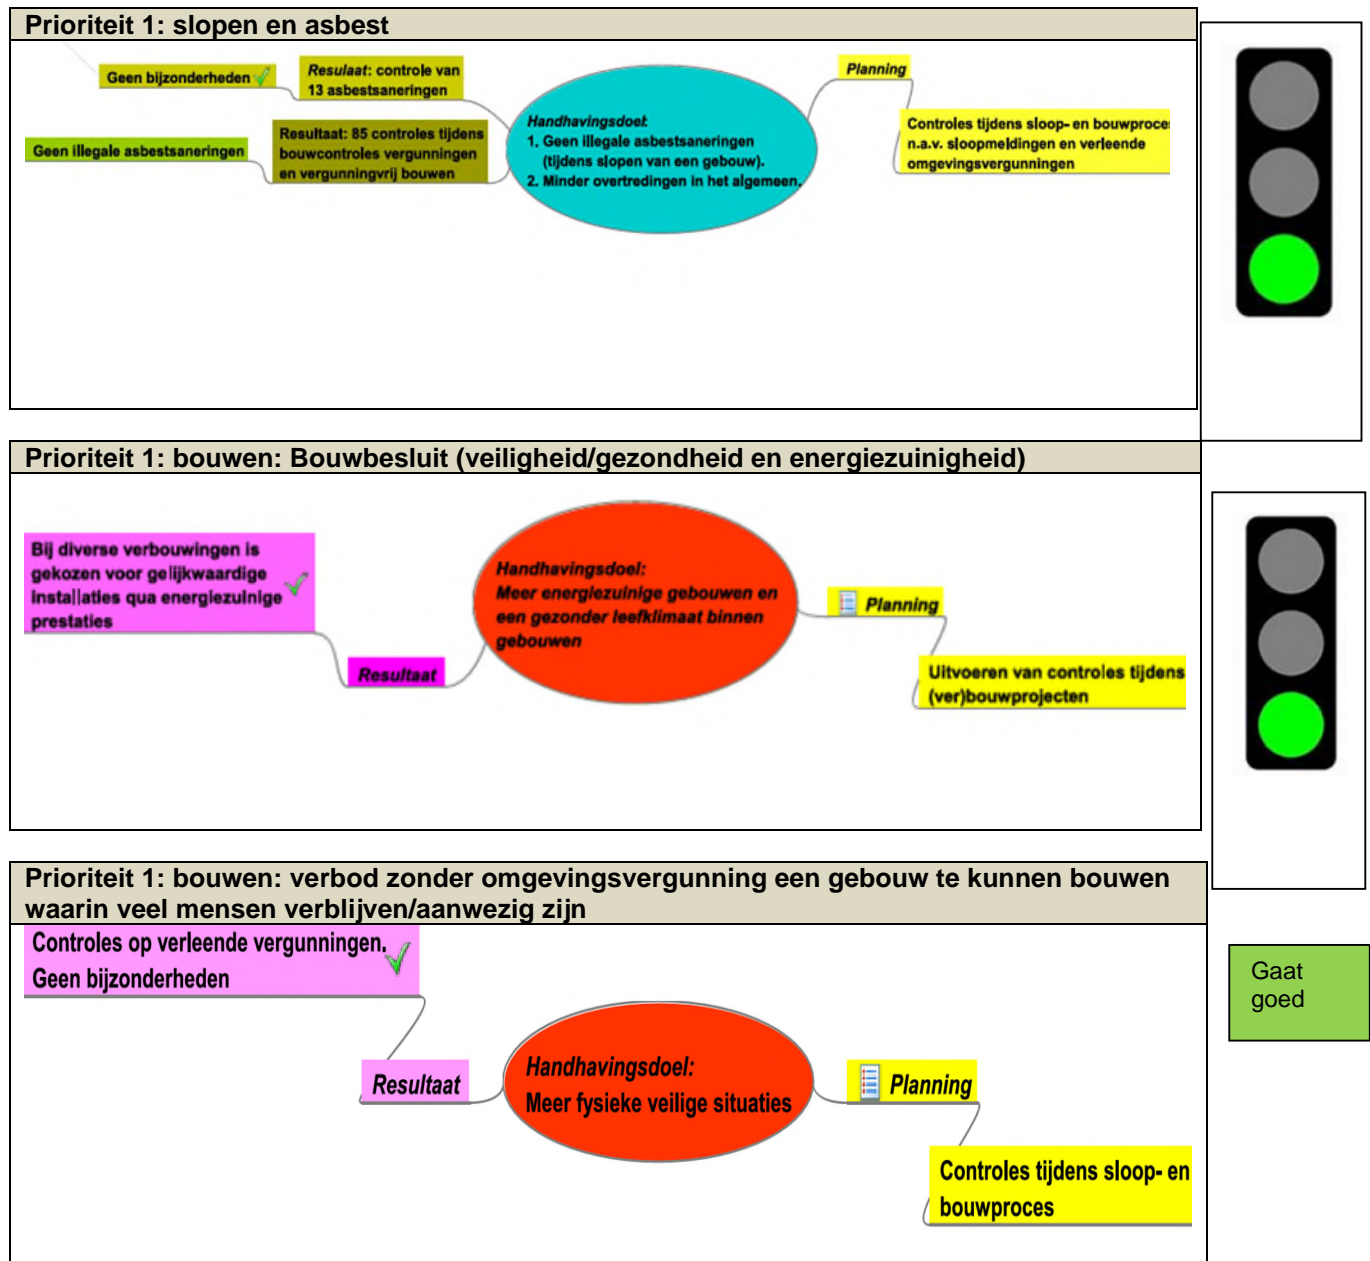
Prioriteit 1: slopen en asbest

Geen bijzonderheden

Resulaat: controle van 13 asbestsaneringen

Geen illegale asbestsaneringen

Resultaat: 85 controles tijdens bouwcontroles vergunningen en vergunningvrij bouwen

Handhavingsdoel:
1. Geen illegale asbestsaneringen (tijdens slopen van een gebouw).
2. Minder overtredingen in het algemeen.

Planning

Controles tijdens sloop- en bouwproce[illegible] n.a.v. sloopmeldingen en verleende omgevingsvergunningen

Prioriteit 1: bouwen: Bouwbesluit (veiligheid/gezondheid en energiezuinigheid)

Bij diverse verbouwingen is gekozen voor gelijkwaardige installaties qua energiezuinige prestaties

Resultaat

Handhavingsdoel:
Meer energiezuinige gebouwen en een gezonder leefklimaat binnen gebouwen

Planning

Uitvoeren van controles tijdens (ver)bouwprojecten

Prioriteit 1: bouwen: verbod zonder omgevingsvergunning een gebouw te kunnen bouwen waarin veel mensen verblijven/aanwezig zijn

Controles op verleende vergunningen.
Geen bijzonderheden

Resultaat

Handhavingsdoel:
Meer fysieke veilige situaties

Planning

Controles tijdens sloop- en bouwproces

Gaat goed